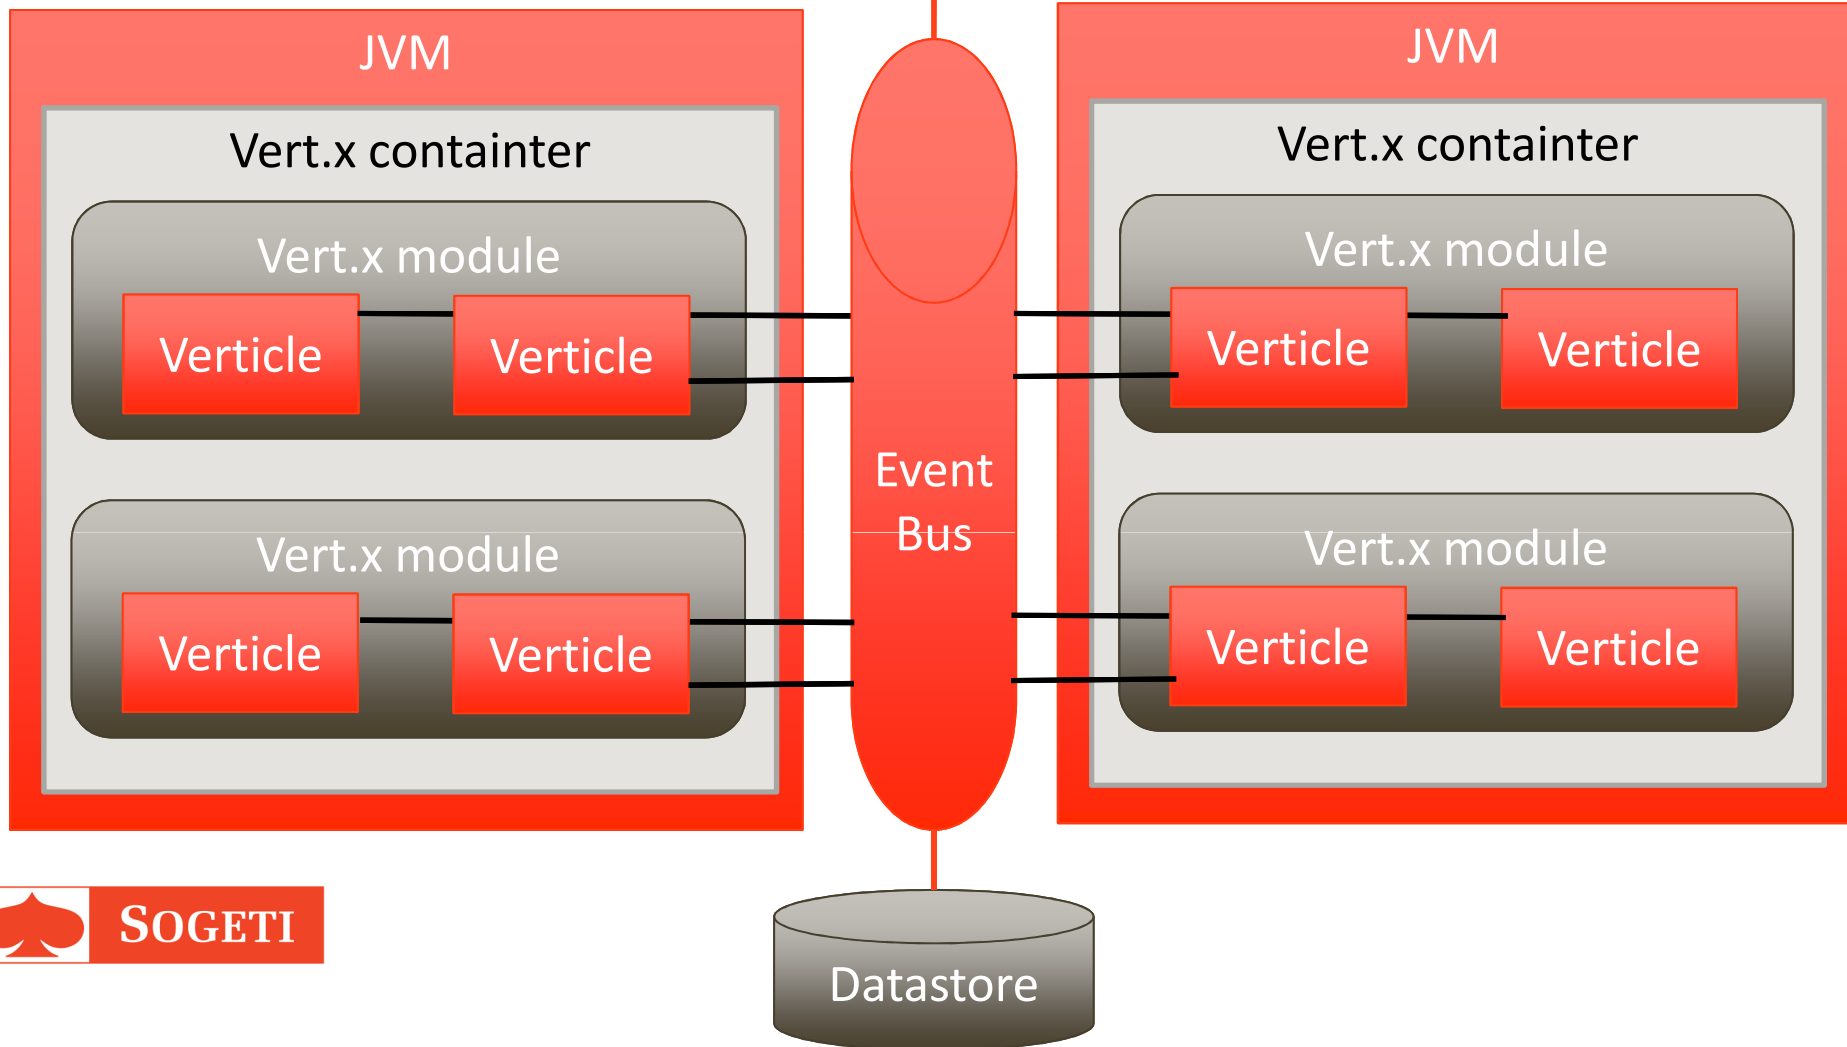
JVM

Vert.x containter

Vert.x module

Verticle

Verticle

Vert.x module

Verticle

Verticle

Event Bus

JVM

Vert.x containter

Vert.x module

Verticle

Verticle

Vert.x module

Verticle

Verticle

SOGETI

Datastore